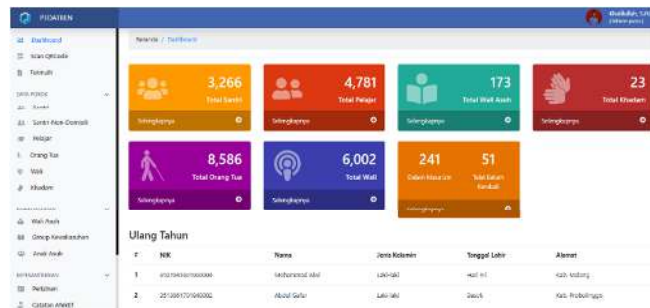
PIDATREN

Dashboard
Scan QRCode
Tutorial
DATA POKOK
Santri
Santri Non-Domisili
Pelajar
Orang Tua
Wali
Khadam
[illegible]
Wali Asuh
Group Kewaliasuhan
Anak Asuh
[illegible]
Perizinan
Catatan Afektif

Khalidah, S.Pd
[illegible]

Beranda / Dashboard

3,266
Total Santri
Selengkapnya

4,781
Total Pelajar
Selengkapnya

173
Total Wali Asuh
Selengkapnya

23
Total Khadam
Selengkapnya

8,586
Total Orang Tua
Selengkapnya

6,002
Total Wali
Selengkapnya

241
Dalam Masa Izin

51
Telat Belum Kembali
Selengkapnya

Ulang Tahun

| # | NIK | Nama | Jenis Kelamin | Tanggal Lahir | Alamat |
|---|---|---|---|---|---|
| 1 | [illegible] | Muhammad Abil | Laki-laki | Hari ini | Kab. Malang |
| 2 | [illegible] | Abdul Gafur | Laki-laki | Besok | Kab. Probolinggo |